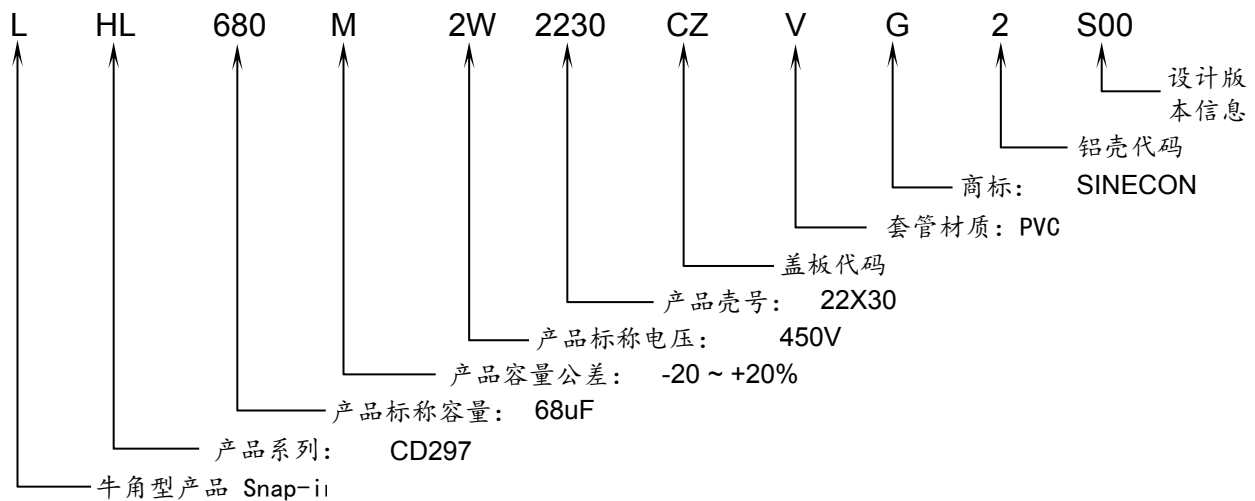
L HL 680 M 2W 2230 CZ V G 2 S00

设计版本信息

铝壳代码

商标： SINECON

套管材质：PVC

盖板代码

产品壳号： 22X30

产品标称电压： 450V

产品容量公差： -20 ~ +20%

产品标称容量： 68uF

产品系列： CD297

牛角型产品 Snap-i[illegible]